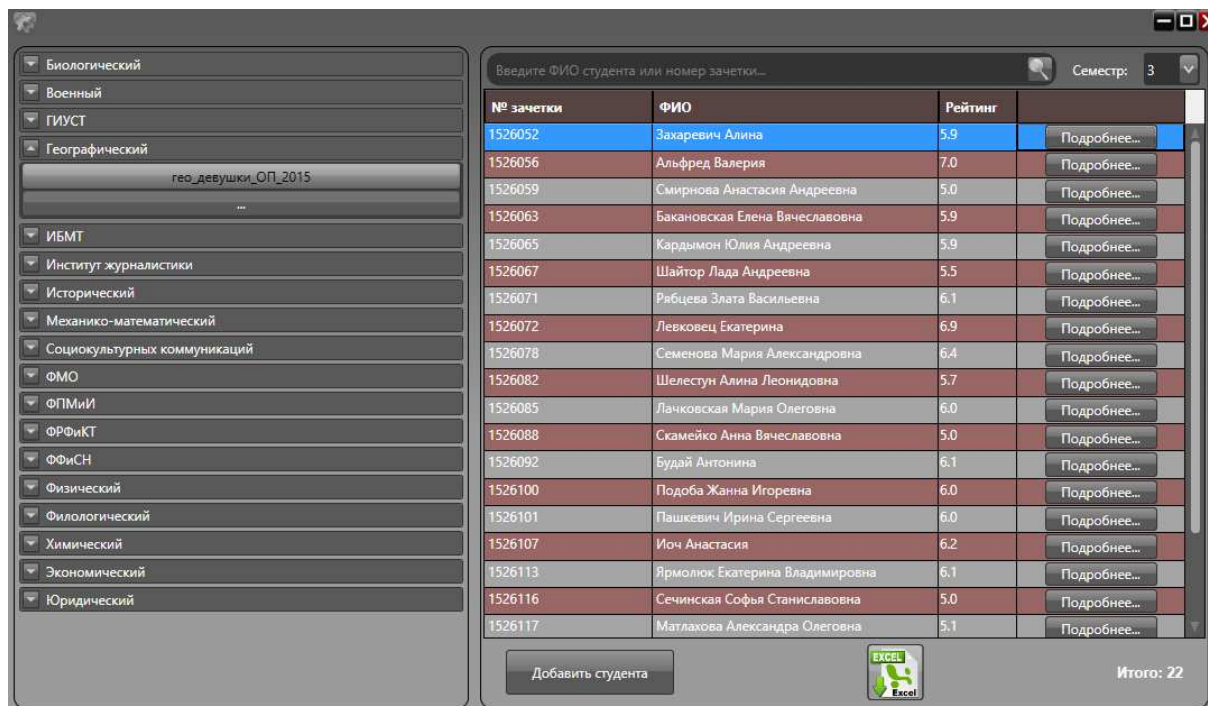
Биологический
Военный
ГИУСТ
Географический
гео_девушки_ОП_2015
...
ИБМТ
Институт журналистики
Исторический
Механико-математический
Социокультурных коммуникаций
ФМО
ФПМиИ
ФРФиКТ
ФФиСН
Физический
Филологический
Химический
Экономический
Юридический

Введите ФИО студента или номер зачетки...
Семестр: 3

| № зачетки | ФИО | Рейтинг | |
|---|---|---|---|
| 1526052 | Захаревич Алина | 5.9 | Подробнее... |
| 1526056 | Альфред Валерия | 7.0 | Подробнее... |
| 1526059 | Смирнова Анастасия Андреевна | 5.0 | Подробнее... |
| 1526063 | Бакановская Елена Вячеславовна | 5.9 | Подробнее... |
| 1526065 | Кардымон Юлия Андреевна | 5.9 | Подробнее... |
| 1526067 | Шайтор Лада Андреевна | 5.5 | Подробнее... |
| 1526071 | Рябцева Злата Васильевна | 6.1 | Подробнее... |
| 1526072 | Левковец Екатерина | 6.9 | Подробнее... |
| 1526078 | Семенова Мария Александровна | 6.4 | Подробнее... |
| 1526082 | Шелестун Алина Леонидовна | 5.7 | Подробнее... |
| 1526085 | Лачковская Мария Олеговна | 6.0 | Подробнее... |
| 1526088 | Скамейко Анна Вячеславовна | 5.0 | Подробнее... |
| 1526092 | Будай Антонина | 6.1 | Подробнее... |
| 1526100 | Подоба Жанна Игоревна | 6.0 | Подробнее... |
| 1526101 | Пашкевич Ирина Сергеевна | 6.0 | Подробнее... |
| 1526107 | Иоч Анастасия | 6.2 | Подробнее... |
| 1526113 | Ярмолюк Екатерина Владимировна | 6.1 | Подробнее... |
| 1526116 | Сечинская Софья Станиславовна | 5.0 | Подробнее... |
| 1526117 | Матлахова Александра Олеговна | 5.1 | Подробнее... |

Добавить студента
EXCEL
Excel
Итого: 22